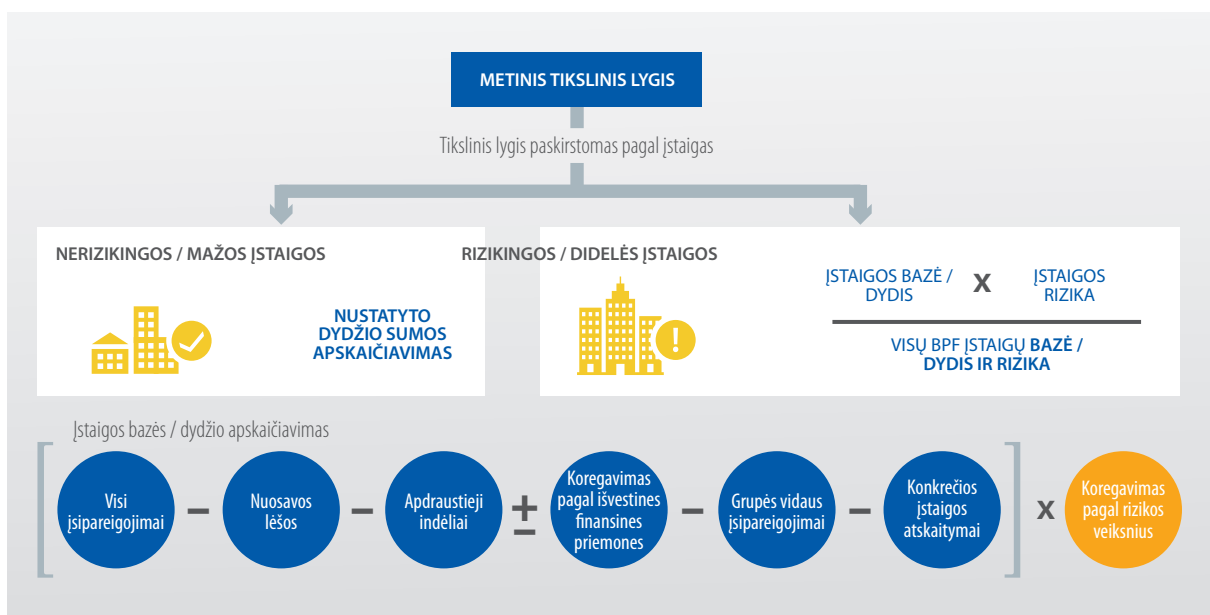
METINIS TIKSLINIS LYGIS

Tikslinis lygis paskirstomas pagal įstaigas

NERIZIKINGOS / MAŽOS ĮSTAIGOS

NUSTATYTO DYDŽIO SUMOS APSKAIČIAVIMAS

RIZIKINGOS / DIDELĖS ĮSTAIGOS

ĮSTAIGOS BAZĖ / DYDIS X ĮSTAIGOS RIZIKA

VISŲ BPF ĮSTAIGŲ BAZĖ / DYDIS IR RIZIKA

Įstaigos bazės / dydžio apskaičiavimas

Visi įsipareigojimai – Nuosavos lėšos – Apdraustieji indėliai ± Koregavimas pagal išvestines finansines priemones – Grupės vidaus įsipareigojimai – Konkrečios įstaigos atskaitymai x Koregavimas pagal rizikos veiksnius